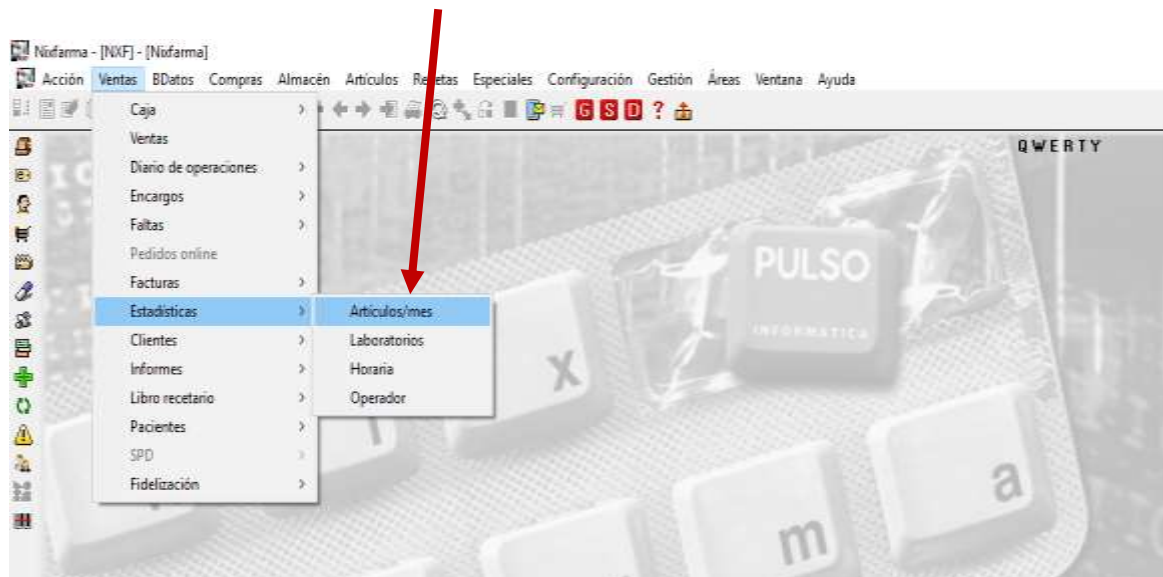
Nixfarma - [NXF] - [Nixfarma]
Acción Ventas BDatos Compras Almacén Artículos Recetas Especiales Configuración Gestión Áreas Ventana Ayuda

G S D ?

QWERTY

Caja
Ventas
Diario de operaciones
Encargos
Faltas
Pedidos online
Facturas
Estadísticas
Clientes
Informes
Libro recetario
Pacientes
SPD
Fidelización

Artículos/mes
Laboratorios
Horaria
Operador

PULSO
INFORMATICA

x
a
m